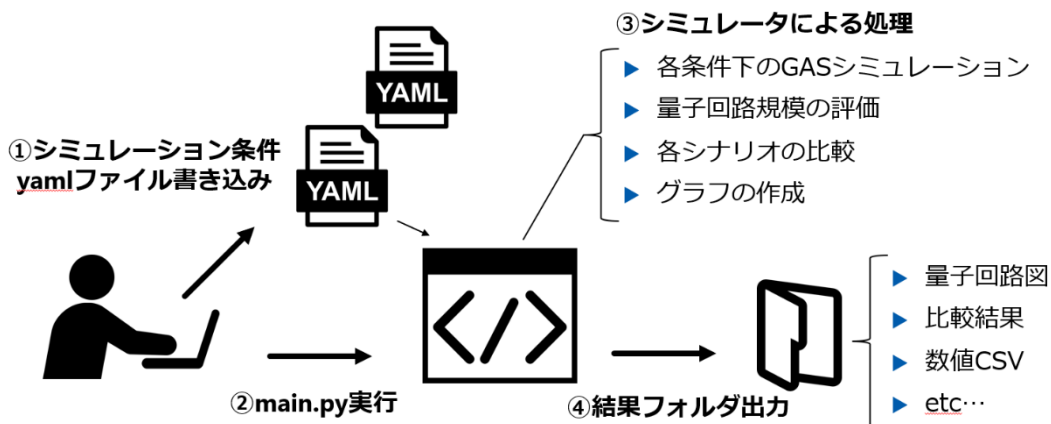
③シミュレータによる処理

各条件下のGASシミュレーション

量子回路規模の評価

各シナリオの比較

グラフの作成

YAML

YAML

①シミュレーション条件 yamlファイル書き込み

②main.py実行

④結果フォルダ出力

量子回路図

比較結果

数値CSV

etc…